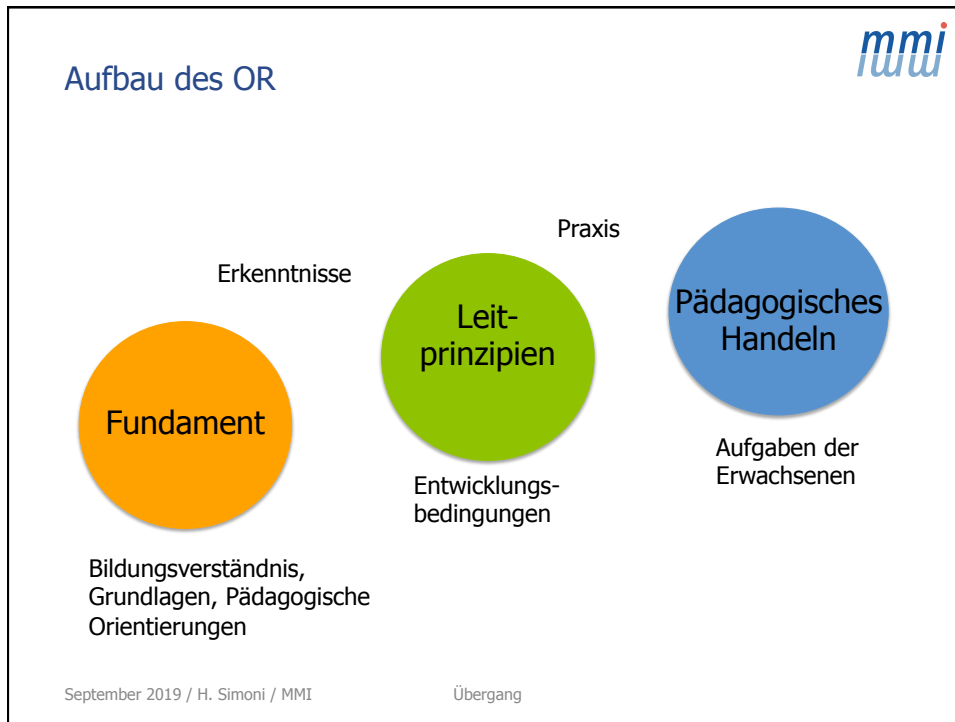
mmi

Aufbau des OR

Praxis

Erkenntnisse

Leitprinzipien

Pädagogisches Handeln

Fundament

Aufgaben der Erwachsenen

Entwicklungsbedingungen

Bildungsverständnis, Grundlagen, Pädagogische Orientierungen

September 2019 / H. Simoni / MMI

Übergang